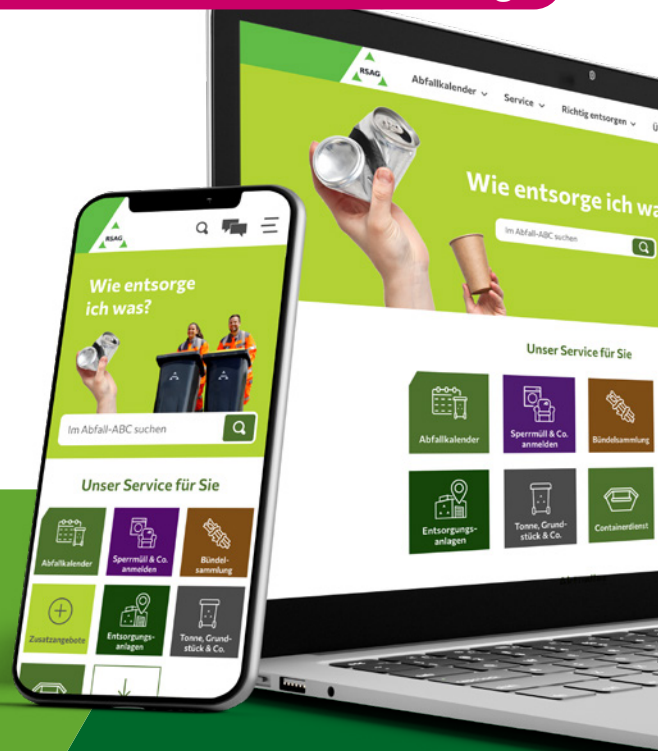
RSAG

Abfallkalender
Service
Richtig entsorgen

Wie entsorge ich wa

Im Abfall-ABC suchen

Unser Service für Sie

Abfallkalender
Sperrmüll & Co. anmelden
Bündelsammlung
Entsorgungsanlagen
Tonne, Grundstück & Co.
Containerdienst

RSAG

Wie entsorge ich was?

Im Abfall-ABC suchen

Unser Service für Sie

Abfallkalender
Sperrmüll & Co. anmelden
Bündelsammlung
Zusatzangebote
Entsorgungsanlagen
Tonne, Grundstück & Co.